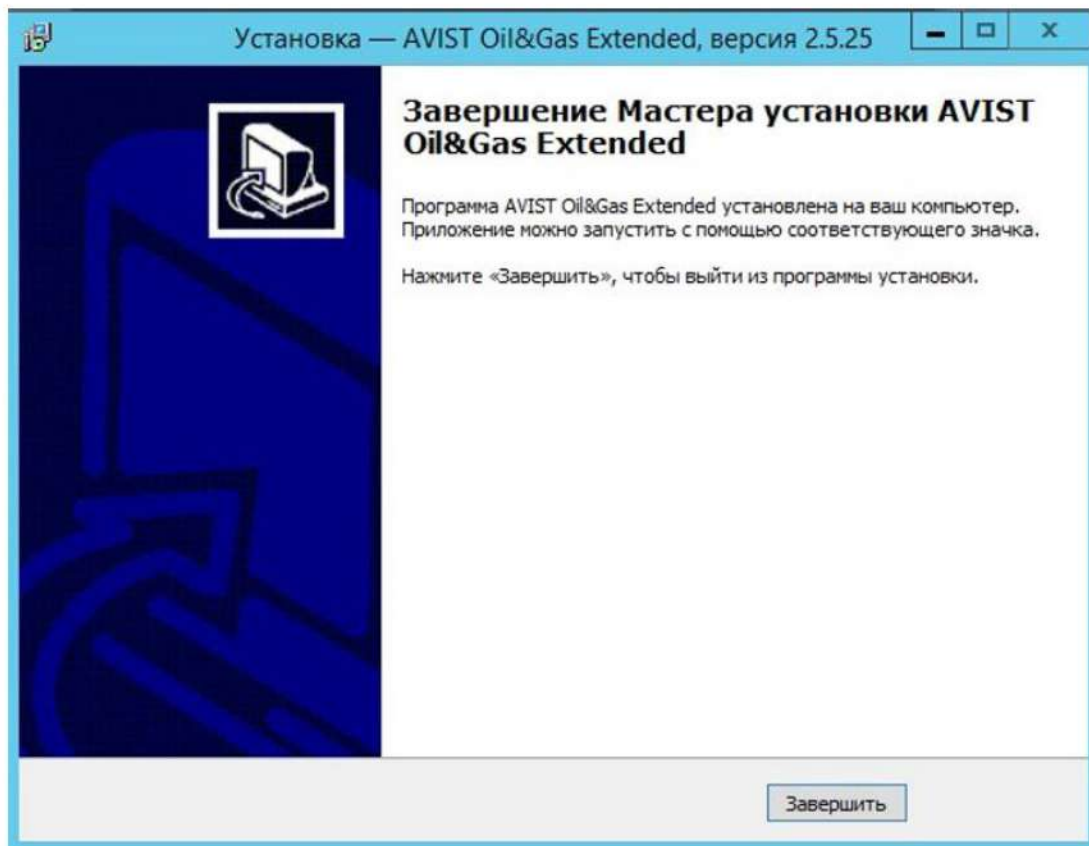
Установка — AVIST Oil&Gas Extended, версия 2.5.25

Завершение Мастера установки AVIST Oil&Gas Extended

Программа AVIST Oil&Gas Extended установлена на ваш компьютер. Приложение можно запустить с помощью соответствующего значка.

Нажмите «Завершить», чтобы выйти из программы установки.

Завершить